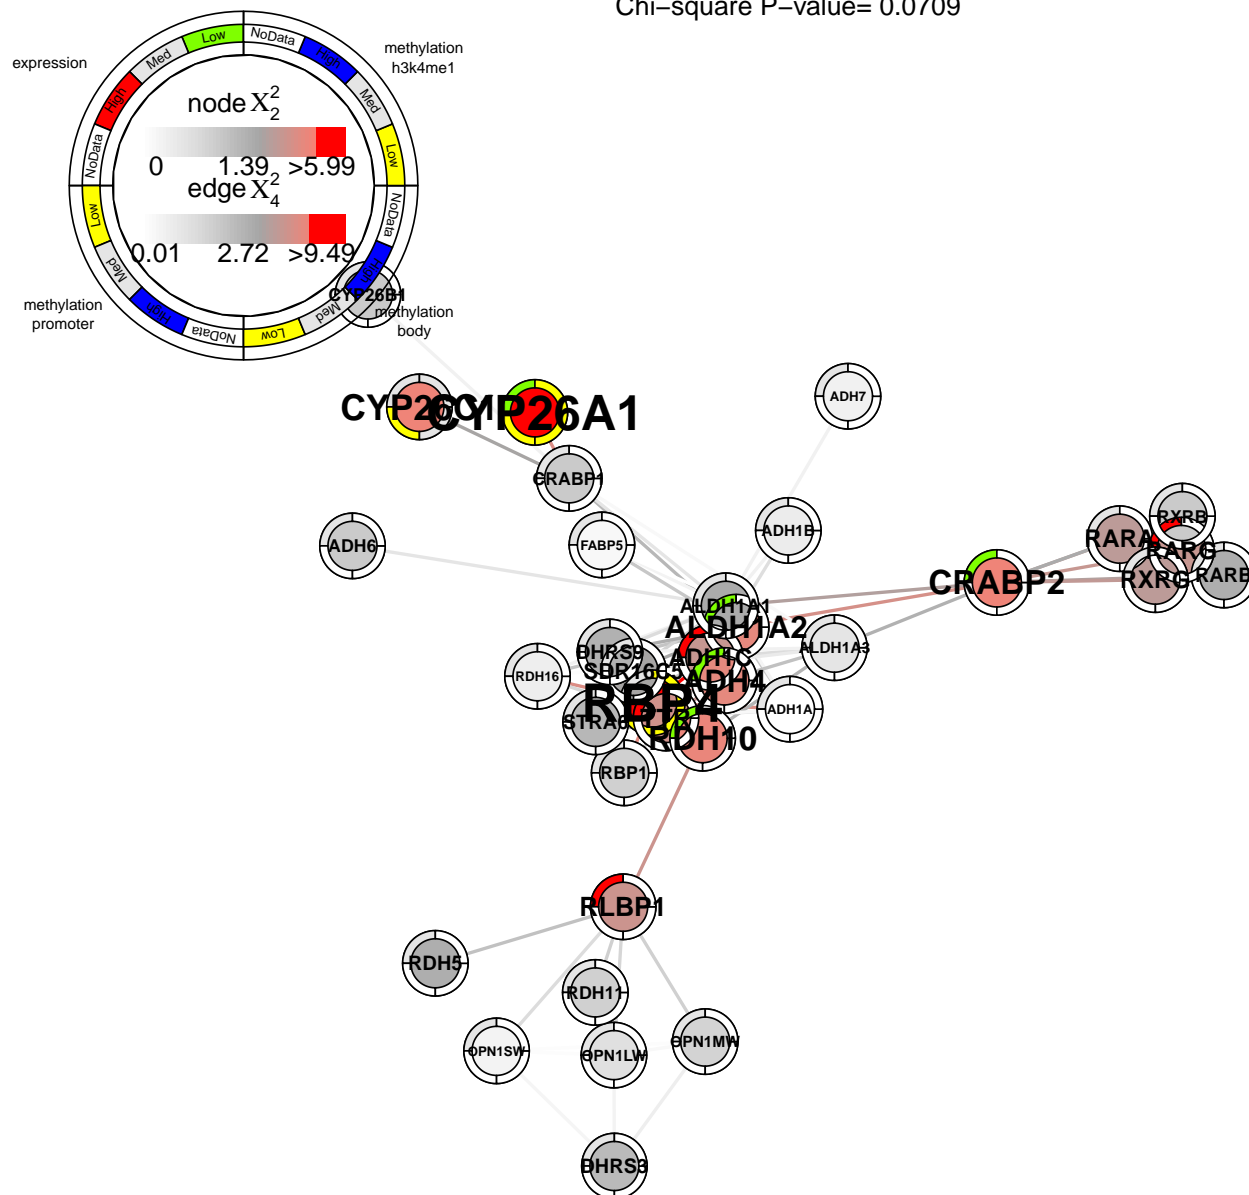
Chi−square P−value= 0.0709

expression
methylation h3k4me1
methylation promoter
methylation body

Low NoData High Med Low NoData High Med Low NoData High Med Low NoData High Med

node $X_2^2$
0 1.39 >5.99
edge $X_4^2$
0.01 2.72 >9.49

CYP26B1
CYP26C1
CYP26A1
ADH7
CRABP1
ADH6
FABP5
ADH1B
RARA
RXRB
RARG
RXRG
RARB
CRABP2
ALDH1A1
ALDH1A2
ALDH1A3
DHRS9
SDR16C5
ADH1C
ADH4
RDH16
RBP4
ADH1A
STRA6
RDH10
RBP1
RLBP1
RDH5
RDH11
OPN1SW
OPN1LW
OPN1MW
DHRS3